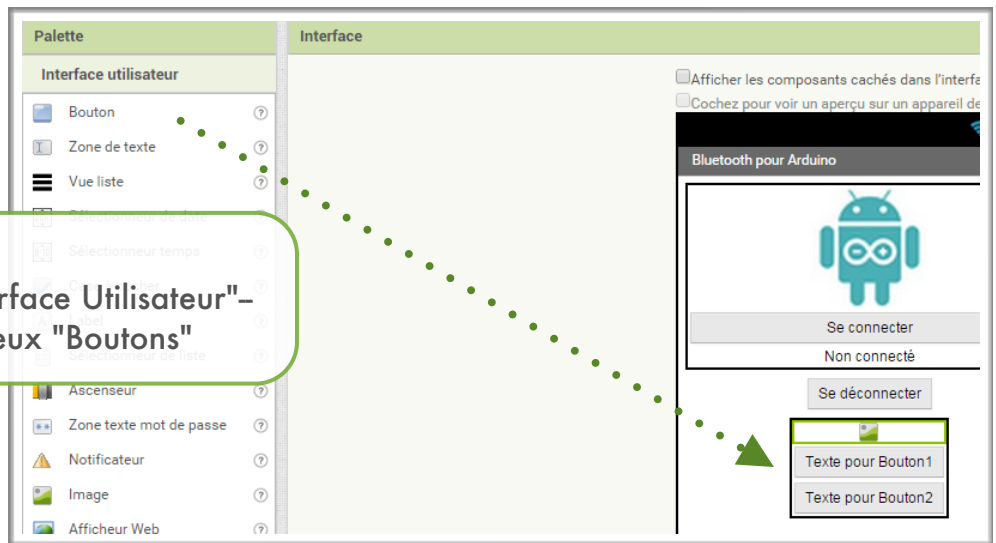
Palette

Interface utilisateur

Bouton ?

Zone de texte ?

Vue liste ?

Sélectionneur de date

Sélectionneur temps

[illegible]

Label

Sélectionneur de liste

Ascenseur ?

Zone texte mot de passe ?

Notificateur ?

Image ?

Afficheur Web ?

rface Utilisateur"–
eux "Boutons"

Interface

Afficher les composants cachés dans l'interfa

Cochez pour voir un aperçu sur un appareil de

Bluetooth pour Arduino

Se connecter

Non connecté

Se déconnecter

Texte pour Bouton1

Texte pour Bouton2